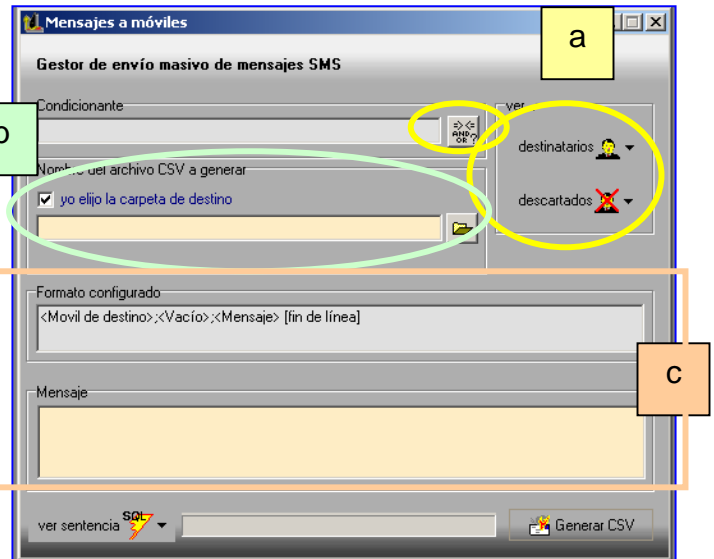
Mensajes a móviles

a

Gestor de envío masivo de mensajes SMS

Condicionante

b

ver

=> <=
AND
OR ?

destinatarios

descartados

Nombre del archivo CSV a generar

yo elijo la carpeta de destino

Formato configurado

<Movil de destino>;<Vacío>;<Mensaje> [fin de línea]

c

Mensaje

ver sentencia SQL

Generar CSV